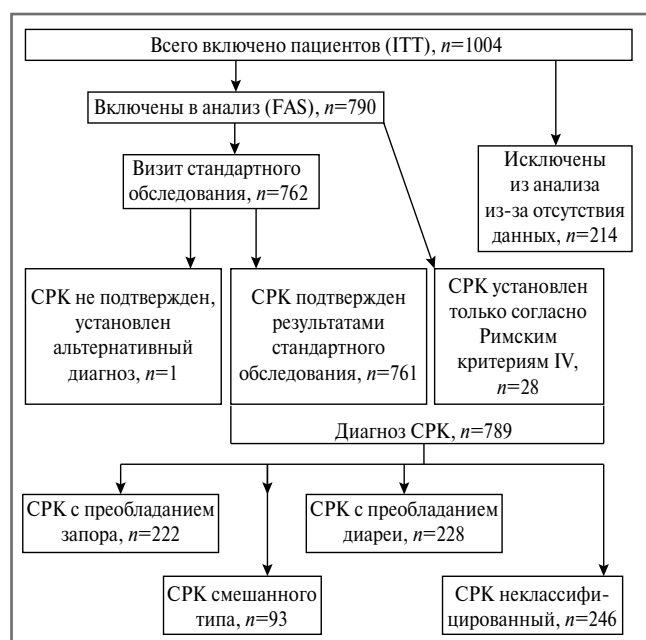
Всего включено пациентов (ITT), $n$=1004

Включены в анализ (FAS), $n$=790

Исключены из анализа из-за отсутствия данных, $n$=214

Визит стандартного обследования, $n$=762

СРК не подтвержден, установлен альтернативный диагноз, $n$=1

СРК подтвержден результатами стандартного обследования, $n$=761

СРК установлен только согласно Римским критериям IV, $n$=28

Диагноз СРК, $n$=789

СРК с преобладанием запора, $n$=222

СРК с преобладанием диареи, $n$=228

СРК смешанного типа, $n$=93

СРК неклассифицированный, $n$=246